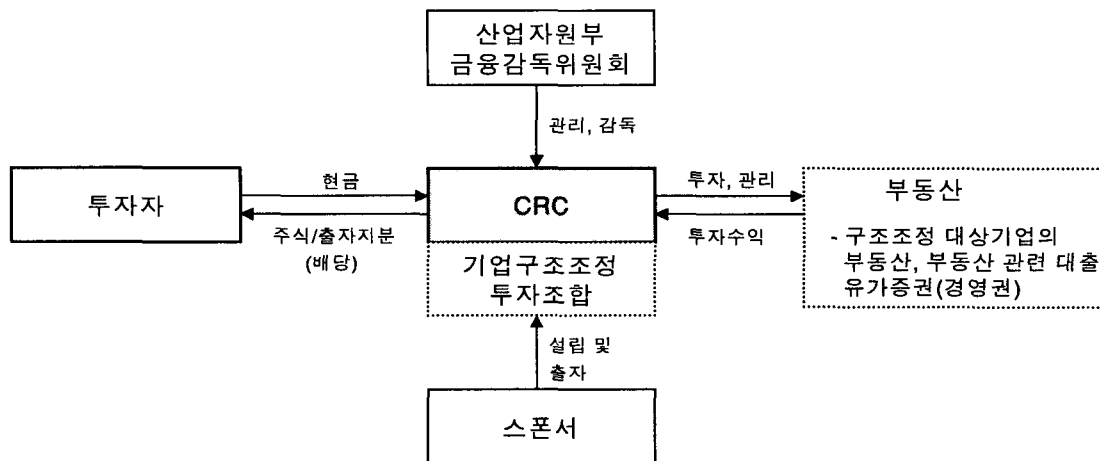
산업자원부
금융감독위원회

관리, 감독

투자자

현금

주식/출자지분
(배당)

CRC

기업구조조정
투자조합

투자, 관리

투자수익

부동산

- 구조조정 대상기업의 부동산, 부동산 관련 대출 유가증권(경영권)

설립 및
출자

스폰서